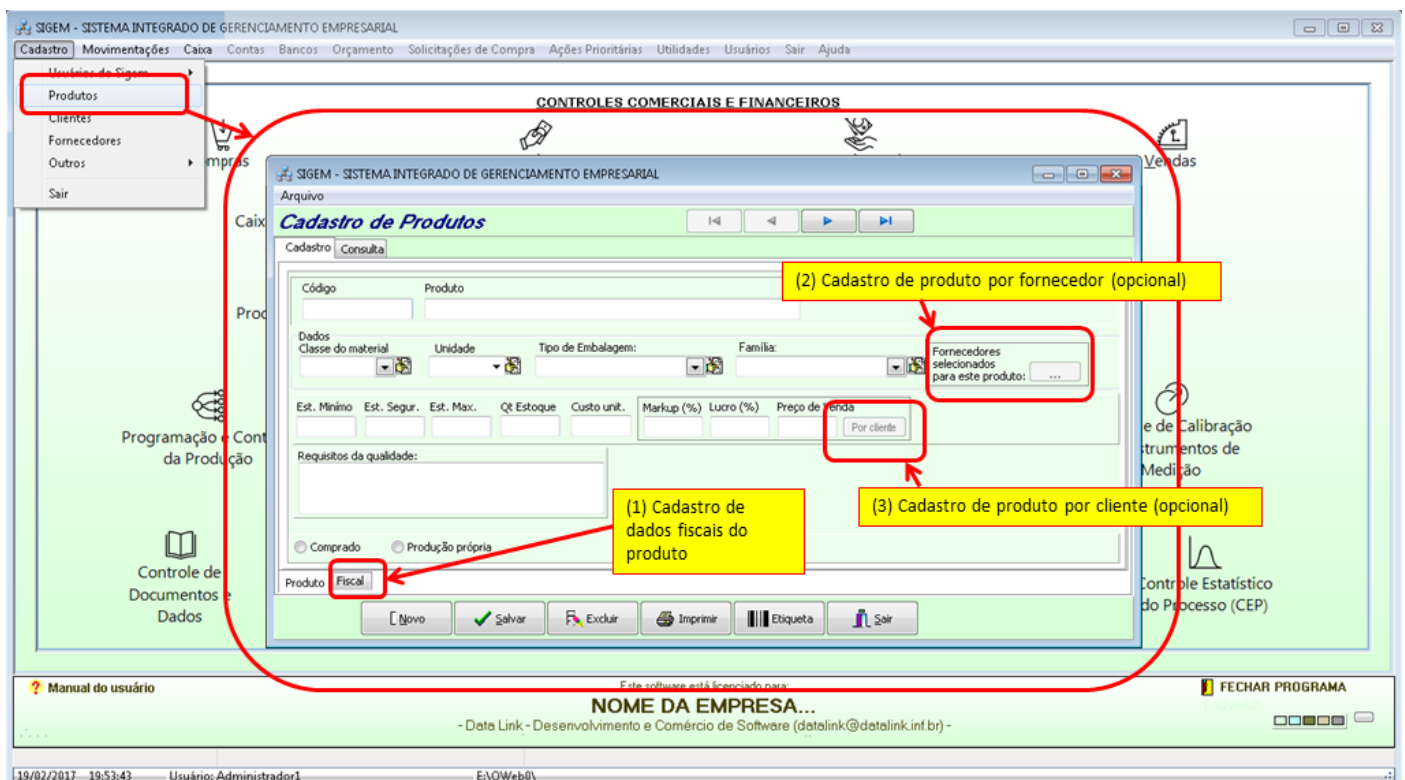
SIGEM - SISTEMA INTEGRADO DE GERENCIAMENTO EMPRESARIAL

Cadastro Movimentações Caixa Contas Bancos Orçamento Solicitações de Compra Ações Prioritárias Utilidades Usuários Sair Ajuda

Usuários do Sigem
Produtos
Clientes
Fornecedores
Outros
Sair

CONTROLES COMERCIAIS E FINANCEIROS

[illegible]mpras
Caix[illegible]
Prod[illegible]
Vendas

Programação e Cont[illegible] da Produção

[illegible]e de Calibração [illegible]trumentos de Medição

Controle de Documentos e Dados

Controle Estatístico do Processo (CEP)

SIGEM - SISTEMA INTEGRADO DE GERENCIAMENTO EMPRESARIAL
Arquivo
Cadastro de Produtos
Cadastro Consulta

(2) Cadastro de produto por fornecedor (opcional)

Código Produto
Dados
Classe do material Unidade Tipo de Embalagem: Família:
Fornecedores selecionados para este produto: ...

Est. Mínimo Est. Segur. Est. Max. Qt Estoque Custo unit. Markup (%) Lucro (%) Preço de venda
Por cliente

Requisitos da qualidade:

(3) Cadastro de produto por cliente (opcional)

(1) Cadastro de dados fiscais do produto

Comprado Produção própria

Produto Fiscal

Novo Salvar Excluir Imprimir Etiqueta Sair

Manual do usuário
Este software está licenciado para:
NOME DA EMPRESA...
- Data Link - Desenvolvimento e Comércio de Software (datalink@datalink.inf.br) -
FECHAR PROGRAMA

19/02/2017 19:53:43 Usuário: Administrador1 E:\OWeb0\